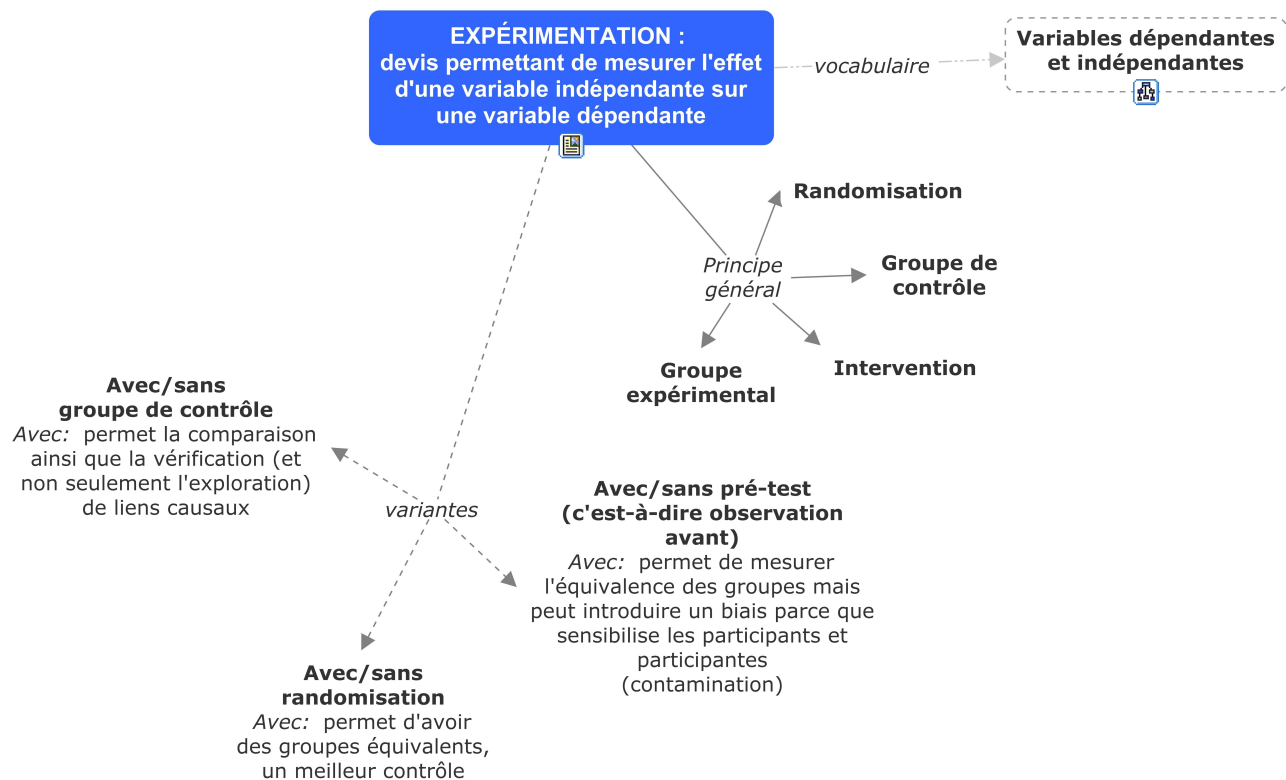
EXPÉRIMENTATION :
devis permettant de mesurer l'effet d'une variable indépendante sur une variable dépendante

vocabulaire

Variables dépendantes et indépendantes

Principe général

Randomisation

Groupe de contrôle

Intervention

Groupe expérimental

variantes

Avec/sans groupe de contrôle
Avec: permet la comparaison ainsi que la vérification (et non seulement l'exploration) de liens causaux

Avec/sans pré-test (c'est-à-dire observation avant)
Avec: permet de mesurer l'équivalence des groupes mais peut introduire un biais parce que sensibilise les participants et participantes (contamination)

Avec/sans randomisation
Avec: permet d'avoir des groupes équivalents, un meilleur contrôle